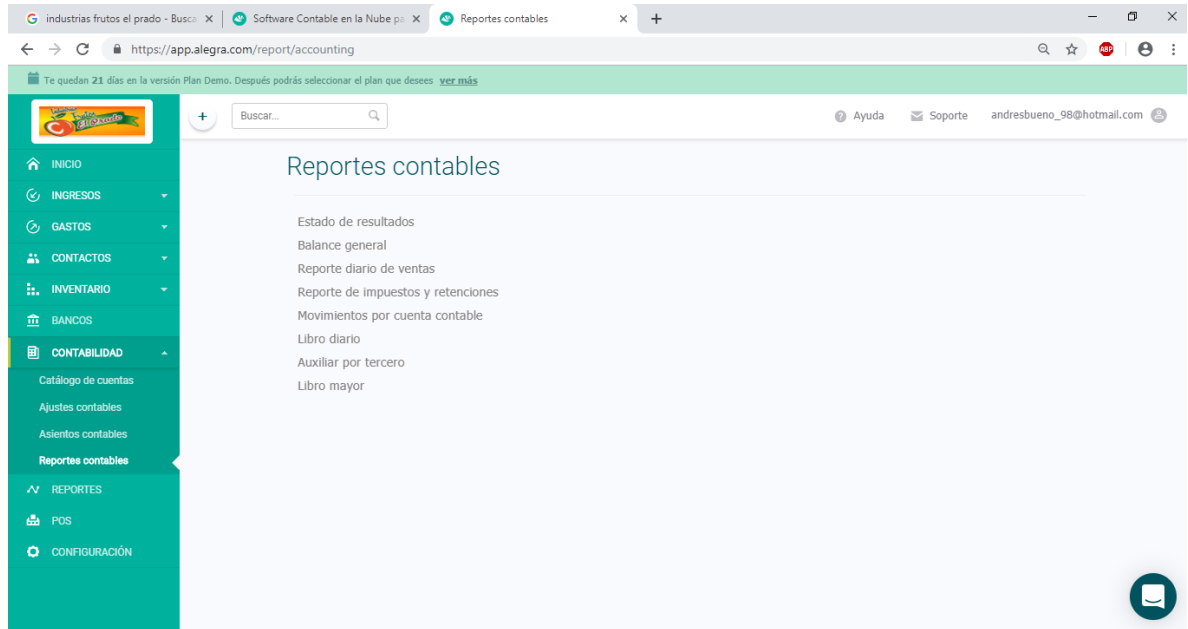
industrias frutos el prado - Busca ×
Software Contable en la Nube pa ×
Reportes contables ×
+

https://app.alegra.com/report/accounting

Te quedan 21 días en la versión Plan Demo. Después podrás seleccionar el plan que desees ver más

El Prado

+
Buscar...
Ayuda
Soporte
andresbueno_98@hotmail.com

INICIO
INGRESOS
GASTOS
CONTACTOS
INVENTARIO
BANCOS
CONTABILIDAD
Catálogo de cuentas
Ajustes contables
Asientos contables
Reportes contables
REPORTES
POS
CONFIGURACIÓN

Reportes contables

Estado de resultados
Balance general
Reporte diario de ventas
Reporte de impuestos y retenciones
Movimientos por cuenta contable
Libro diario
Auxiliar por tercero
Libro mayor